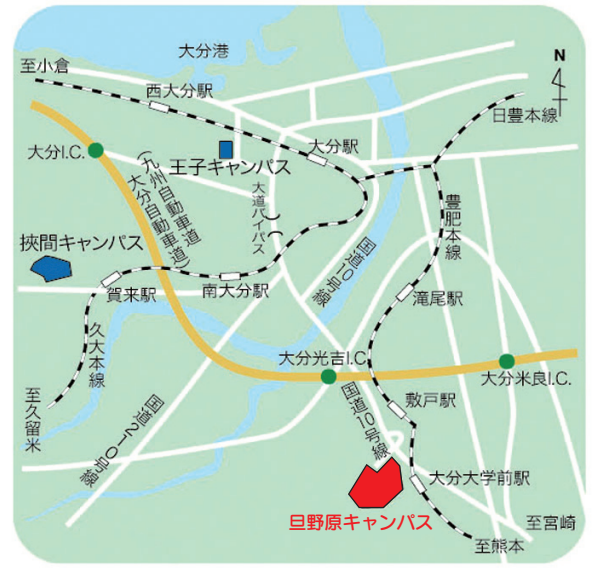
大分港

至小倉

N

西大分駅

日豊本線

大分I.C.

大分駅

王子キャンパス

（九州自動車道
大分自動車道）

大道バイパス

豊肥本線

国道10号線

挾間キャンパス

賀来駅

南大分駅

滝尾駅

久大本線

大分光吉I.C

大分米良I.C.

至久留米

国道210号線

国道10号線

敷戸駅

大分大学前駅

旦野原キャンパス

至宮崎

至熊本